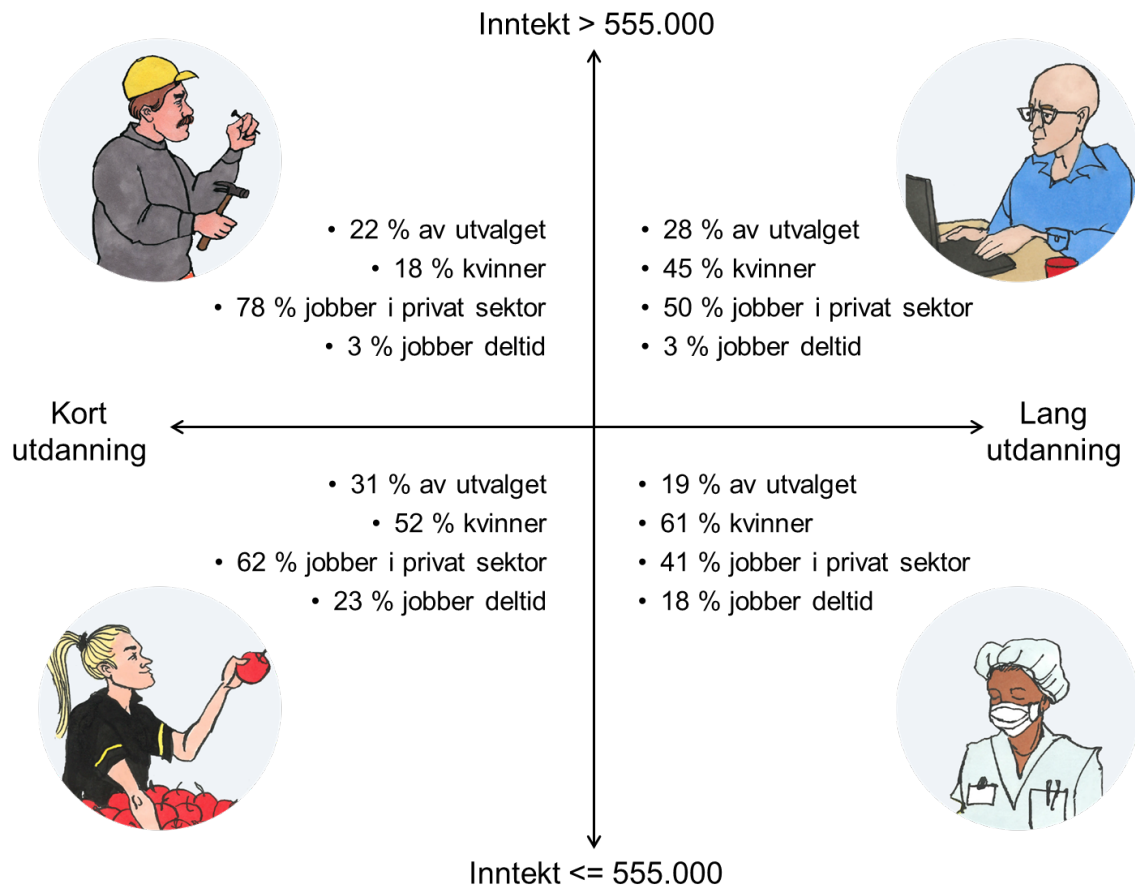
Inntekt > 555.000

• 22 % av utvalget
• 18 % kvinner
• 78 % jobber i privat sektor
• 3 % jobber deltid

• 28 % av utvalget
• 45 % kvinner
• 50 % jobber i privat sektor
• 3 % jobber deltid

Kort utdanning

Lang utdanning

• 31 % av utvalget
• 52 % kvinner
• 62 % jobber i privat sektor
• 23 % jobber deltid

• 19 % av utvalget
• 61 % kvinner
• 41 % jobber i privat sektor
• 18 % jobber deltid

Inntekt <= 555.000